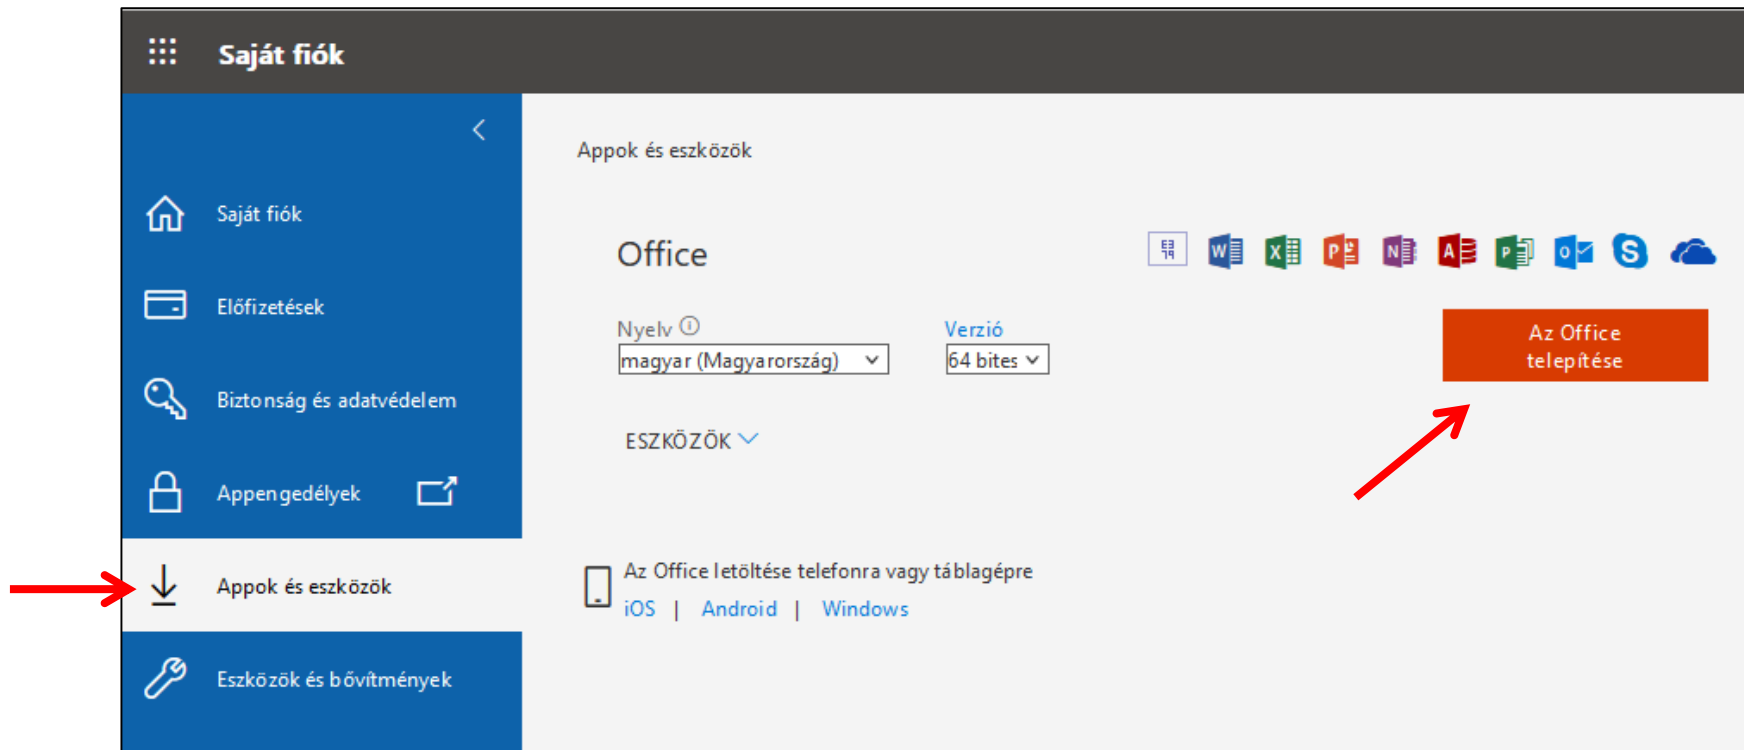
Saját fiók

Saját fiók

Előfizetések

Biztonság és adatvédelem

Appengedélyek

Appok és eszközök

Eszközök és bővítmények

Appok és eszközök

Office

Nyelv ⓘ
magyar (Magyarország)

Verzió
64 bites

Az Office telepítése

ESZKÖZÖK

Az Office letöltése telefonra vagy táblagépre
iOS | Android | Windows